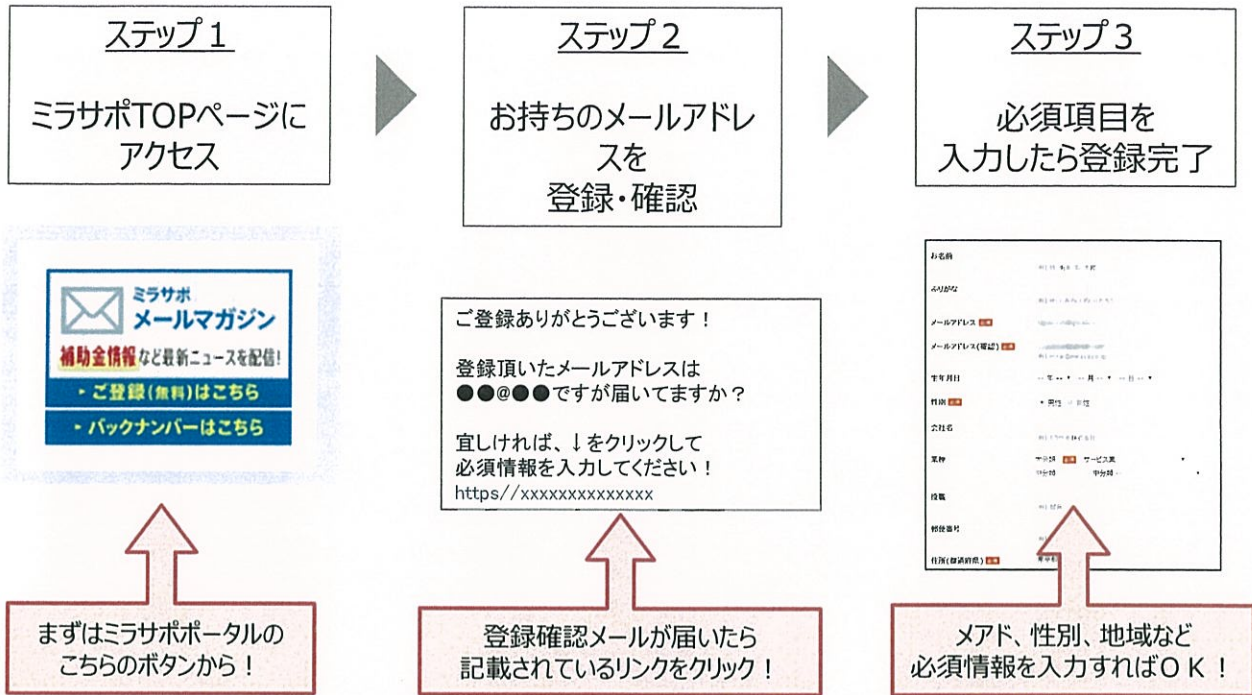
ステップ１

ミラサポTOPページにアクセス

ステップ２

お持ちのメールアドレスを
登録・確認

ステップ３

必須項目を
入力したら登録完了

ミラサポ
メールマガジン
補助金情報など最新ニュースを配信！
▸ ご登録（無料）はこちら
▸ バックナンバーはこちら

ご登録ありがとうございます！

登録頂いたメールアドレスは
●●@●●ですが届いてますか？

宜しければ、↓をクリックして
必須情報を入力してください！
https//xxxxxxxxxxxxxx

お名前
ふりがな
メールアドレス 必須
メールアドレス(確認) 必須
生年月日
性別 必須
会社名
業種
役職
郵便番号
住所(都道府県) 必須

まずはミラサポポータルの
こちらのボタンから！

登録確認メールが届いたら
記載されているリンクをクリック！

メアド、性別、地域など
必須情報を入力すればＯＫ！